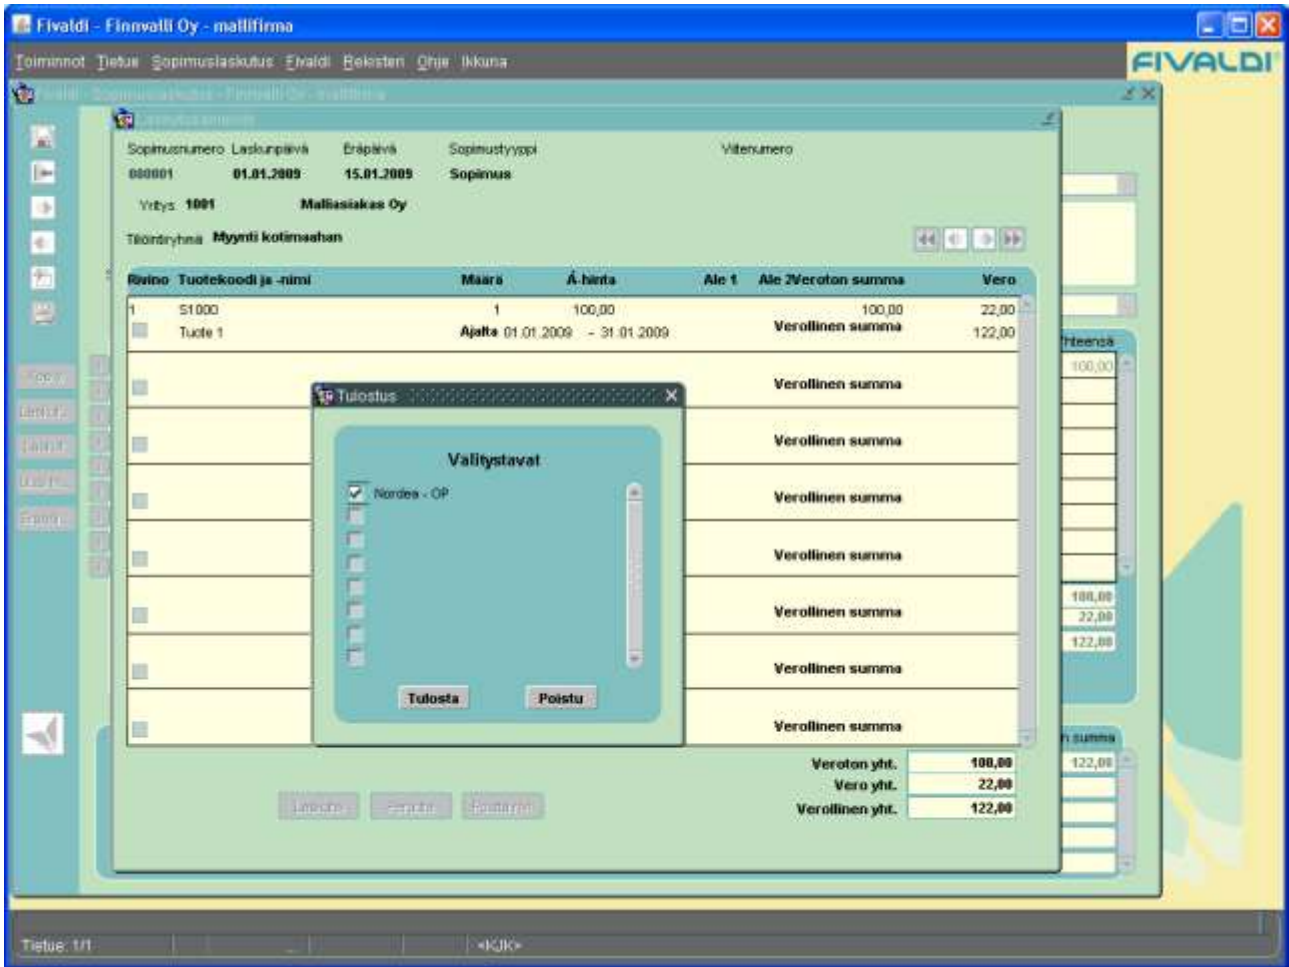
Fivaldi - Finnvalli Oy - mallifirma

Toiminnot Tietue Sopimuslaskutus Fivaldi Rekisteri Ohje Ikkuna

FIVALDI

Sopimusnumero Laskunpäivä Eräpäivä Sopimustyyppi Viitenumero
000001 01.01.2009 15.01.2009 Sopimus

Yritys 1001 Malliasiakas Oy

Tiliöintiryhmä Myynti kotimaahan

| Rivino | Tuotekoodi ja -nimi | Määrä | Á-hinta | Ale 1 | Ale 2 | Veroton summa | Vero |
|---|---|---|---|---|---|---|---|
| 1 | S1000 | 1 | 100,00 | | | 100,00 | 22,00 |
| | Tuote 1 | Ajalta 01.01.2009 - 31.01.2009 | | | | Verollinen summa | 122,00 |
| | | | | | | Verollinen summa | |
| | | | | | | Verollinen summa | |
| | | | | | | Verollinen summa | |
| | | | | | | Verollinen summa | |
| | | | | | | Verollinen summa | |
| | | | | | | Verollinen summa | |
| | | | | | | Verollinen summa | |

Tulostus

Valitystavat

Nordea - OP

Tulosta Poistu

Yhteensä
100,00
100,00
22,00
122,00

n summa
122,00

Veroton yht. 100,00
Vero yht. 22,00
Verollinen yht. 122,00

Tietue: 1/1 <KJK>